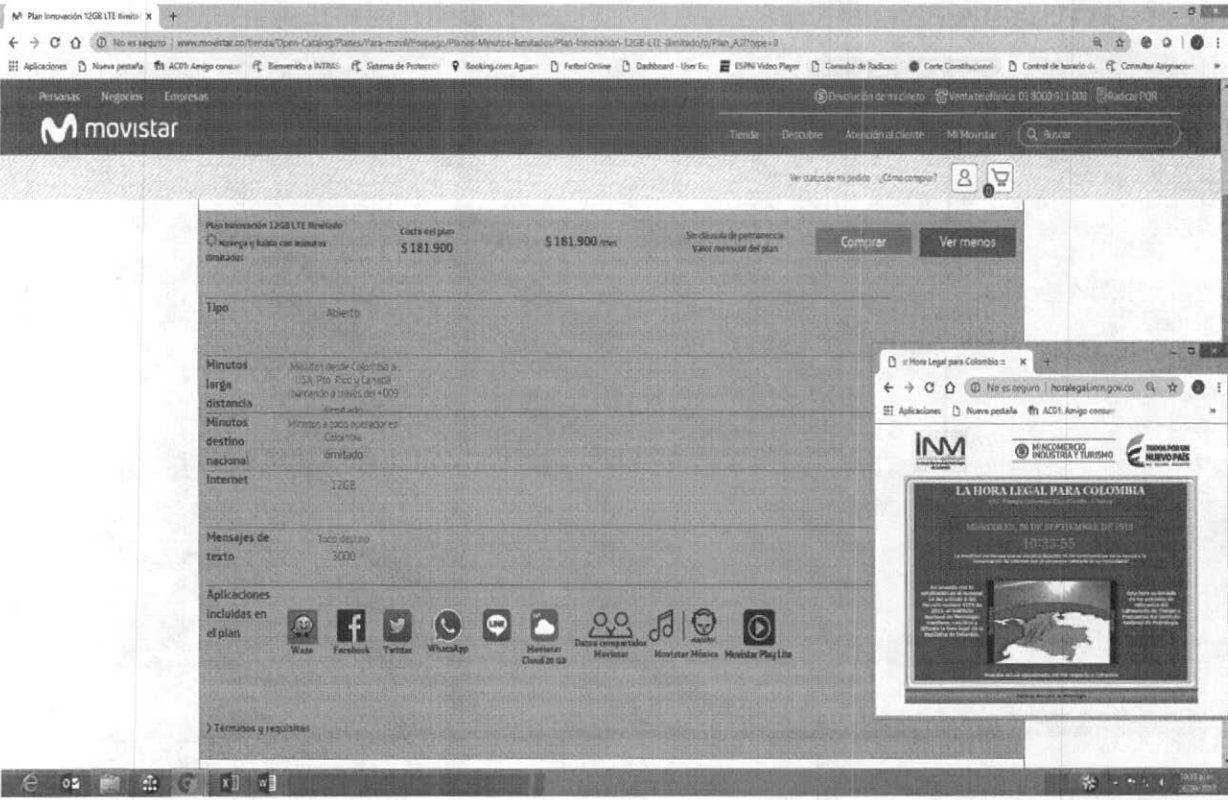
Plan Innovación 12GB LTE Ilimita ×

No es seguro | www.movistar.co/tienda/Open-Catalog/Planes/Para-movil/Pospago/Planes-Minutos-Ilimitados/Plan-Innovacion-12GB-LTE-Ilimitado/p/Plan_A3?type=0

Aplicaciones | Nueva pestaña | AC01: Amigo consu | Bienvenido a INTRAS | Sistema de Protecció | Booking.com: Aguas | Futbol Online | Dashboard - User Ex | ESPN Video Player | Consulta de Radicac | Corte Constitucional | Control de horario d | Consultar Asignacion

Personas Negocios Empresas

Devolución de mi dinero Venta telefónica: 01 8000 913 000 Radicar PQR

movistar

Tienda Descubre Atención al cliente Mi Movistar Buscar

Ver status de mi pedido ¿Cómo comprar?

Plan Innovación 12GB LTE Ilimitado
Navega y habla con minutos ilimitados

Costo del plan
$ 181.900

$ 181.900 /mes

Sin cláusula de permanencia
Valor mensual del plan

Comprar

Ver menos

| | |
|---|---|
| Tipo | Abierto |
| Minutos larga distancia | Minutos desde Colombia a USA, Pto. Rico y Canadá marcando a través del +009 ilimitado |
| Minutos destino nacional | Minutos a todo operador en Colombia ilimitado |
| Internet | 12GB |
| Mensajes de texto | Todo destino 3000 |
| Aplicaciones incluidas en el plan | Waze Facebook Twitter WhatsApp LINE Movistar Cloud 20 GB Datos compartidos Movistar Movistar Música Movistar Play Lite |

Términos y requisitos

:: Hora Legal para Colombia :: ×

No es seguro | horalegal.inm.gov.co

Aplicaciones | Nueva pestaña | AC01: Amigo consu

INM

MINCOMERCIO INDUSTRIA Y TURISMO

TODOS POR UN NUEVO PAÍS

LA HORA LEGAL PARA COLOMBIA

MIERCOLES, 26 DE SEPTIEMBRE DE 2018

10:33:55